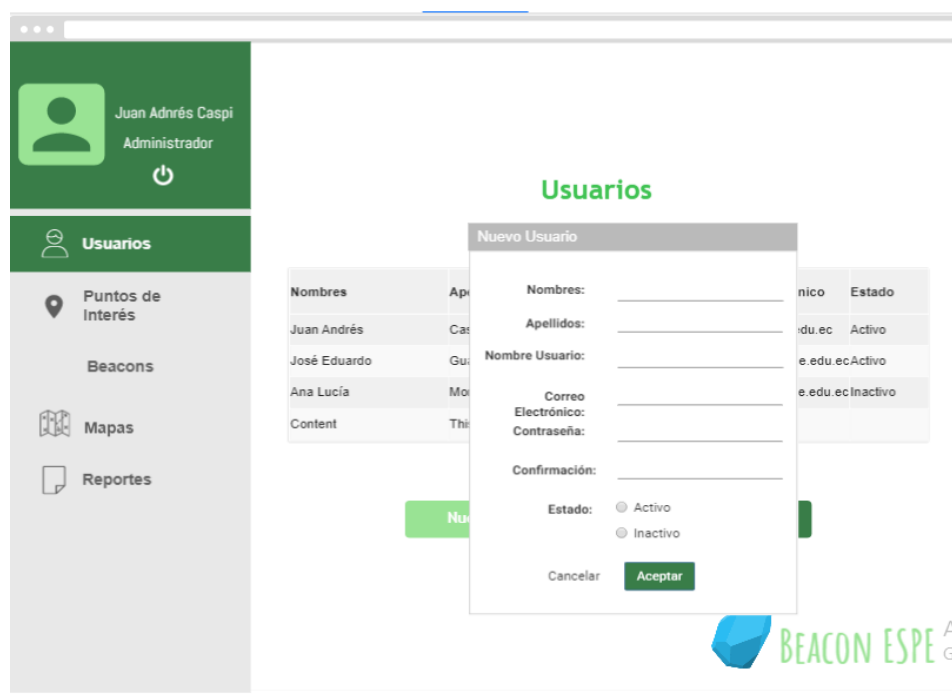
Juan Adnrés Caspi
Administrador

Usuarios
Puntos de Interés
Beacons
Mapas
Reportes

Usuarios

| Nombres | Ape | nico | Estado |
|---|---|---|---|
| Juan Andrés | Cas | edu.ec | Activo |
| José Eduardo | Gu | e.edu.ec | Activo |
| Ana Lucía | Mo | e.edu.ec | Inactivo |
| Content | Thi | | |

Nu

Nuevo Usuario
Nombres:
Apellidos:
Nombre Usuario:
Correo Electrónico:
Contraseña:
Confirmación:
Estado:
Activo
Inactivo
Cancelar
Aceptar

BEACON ESPE A G